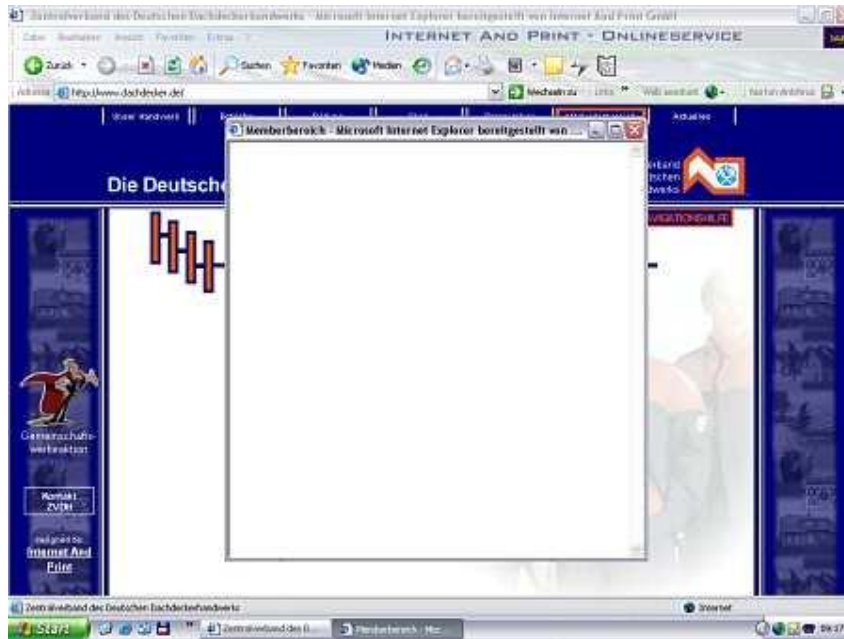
Zentralverband des Deutschen Dachdeckerhandwerks - Microsoft Internet Explorer bereitgestellt von Internet And Print GmbH

Datei Bearbeiten Ansicht Favoriten Extras ?

INTERNET AND PRINT - ONLINESERVICE

Zurück · Suchen Favoriten Medien

Adresse http://www.dachdecker.de/ Wechseln zu Links » Web search

Unser Handwerk || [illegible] || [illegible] || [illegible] || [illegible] || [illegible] Aktuelles

Memberbereich - Microsoft Internet Explorer bereitgestellt von ...

Die Deutsch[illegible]

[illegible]verband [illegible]tschen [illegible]werks

NAVIGATIONSHILFE

Gemeinschaftswerbeaktion

Kontakt ZVDH

realisiert by Internet And Print

Zentralverband des Deutschen Dachdeckerhandwerks

Internet

Start

Zentralverband des D...

Memberbereich - Mic...

09:17